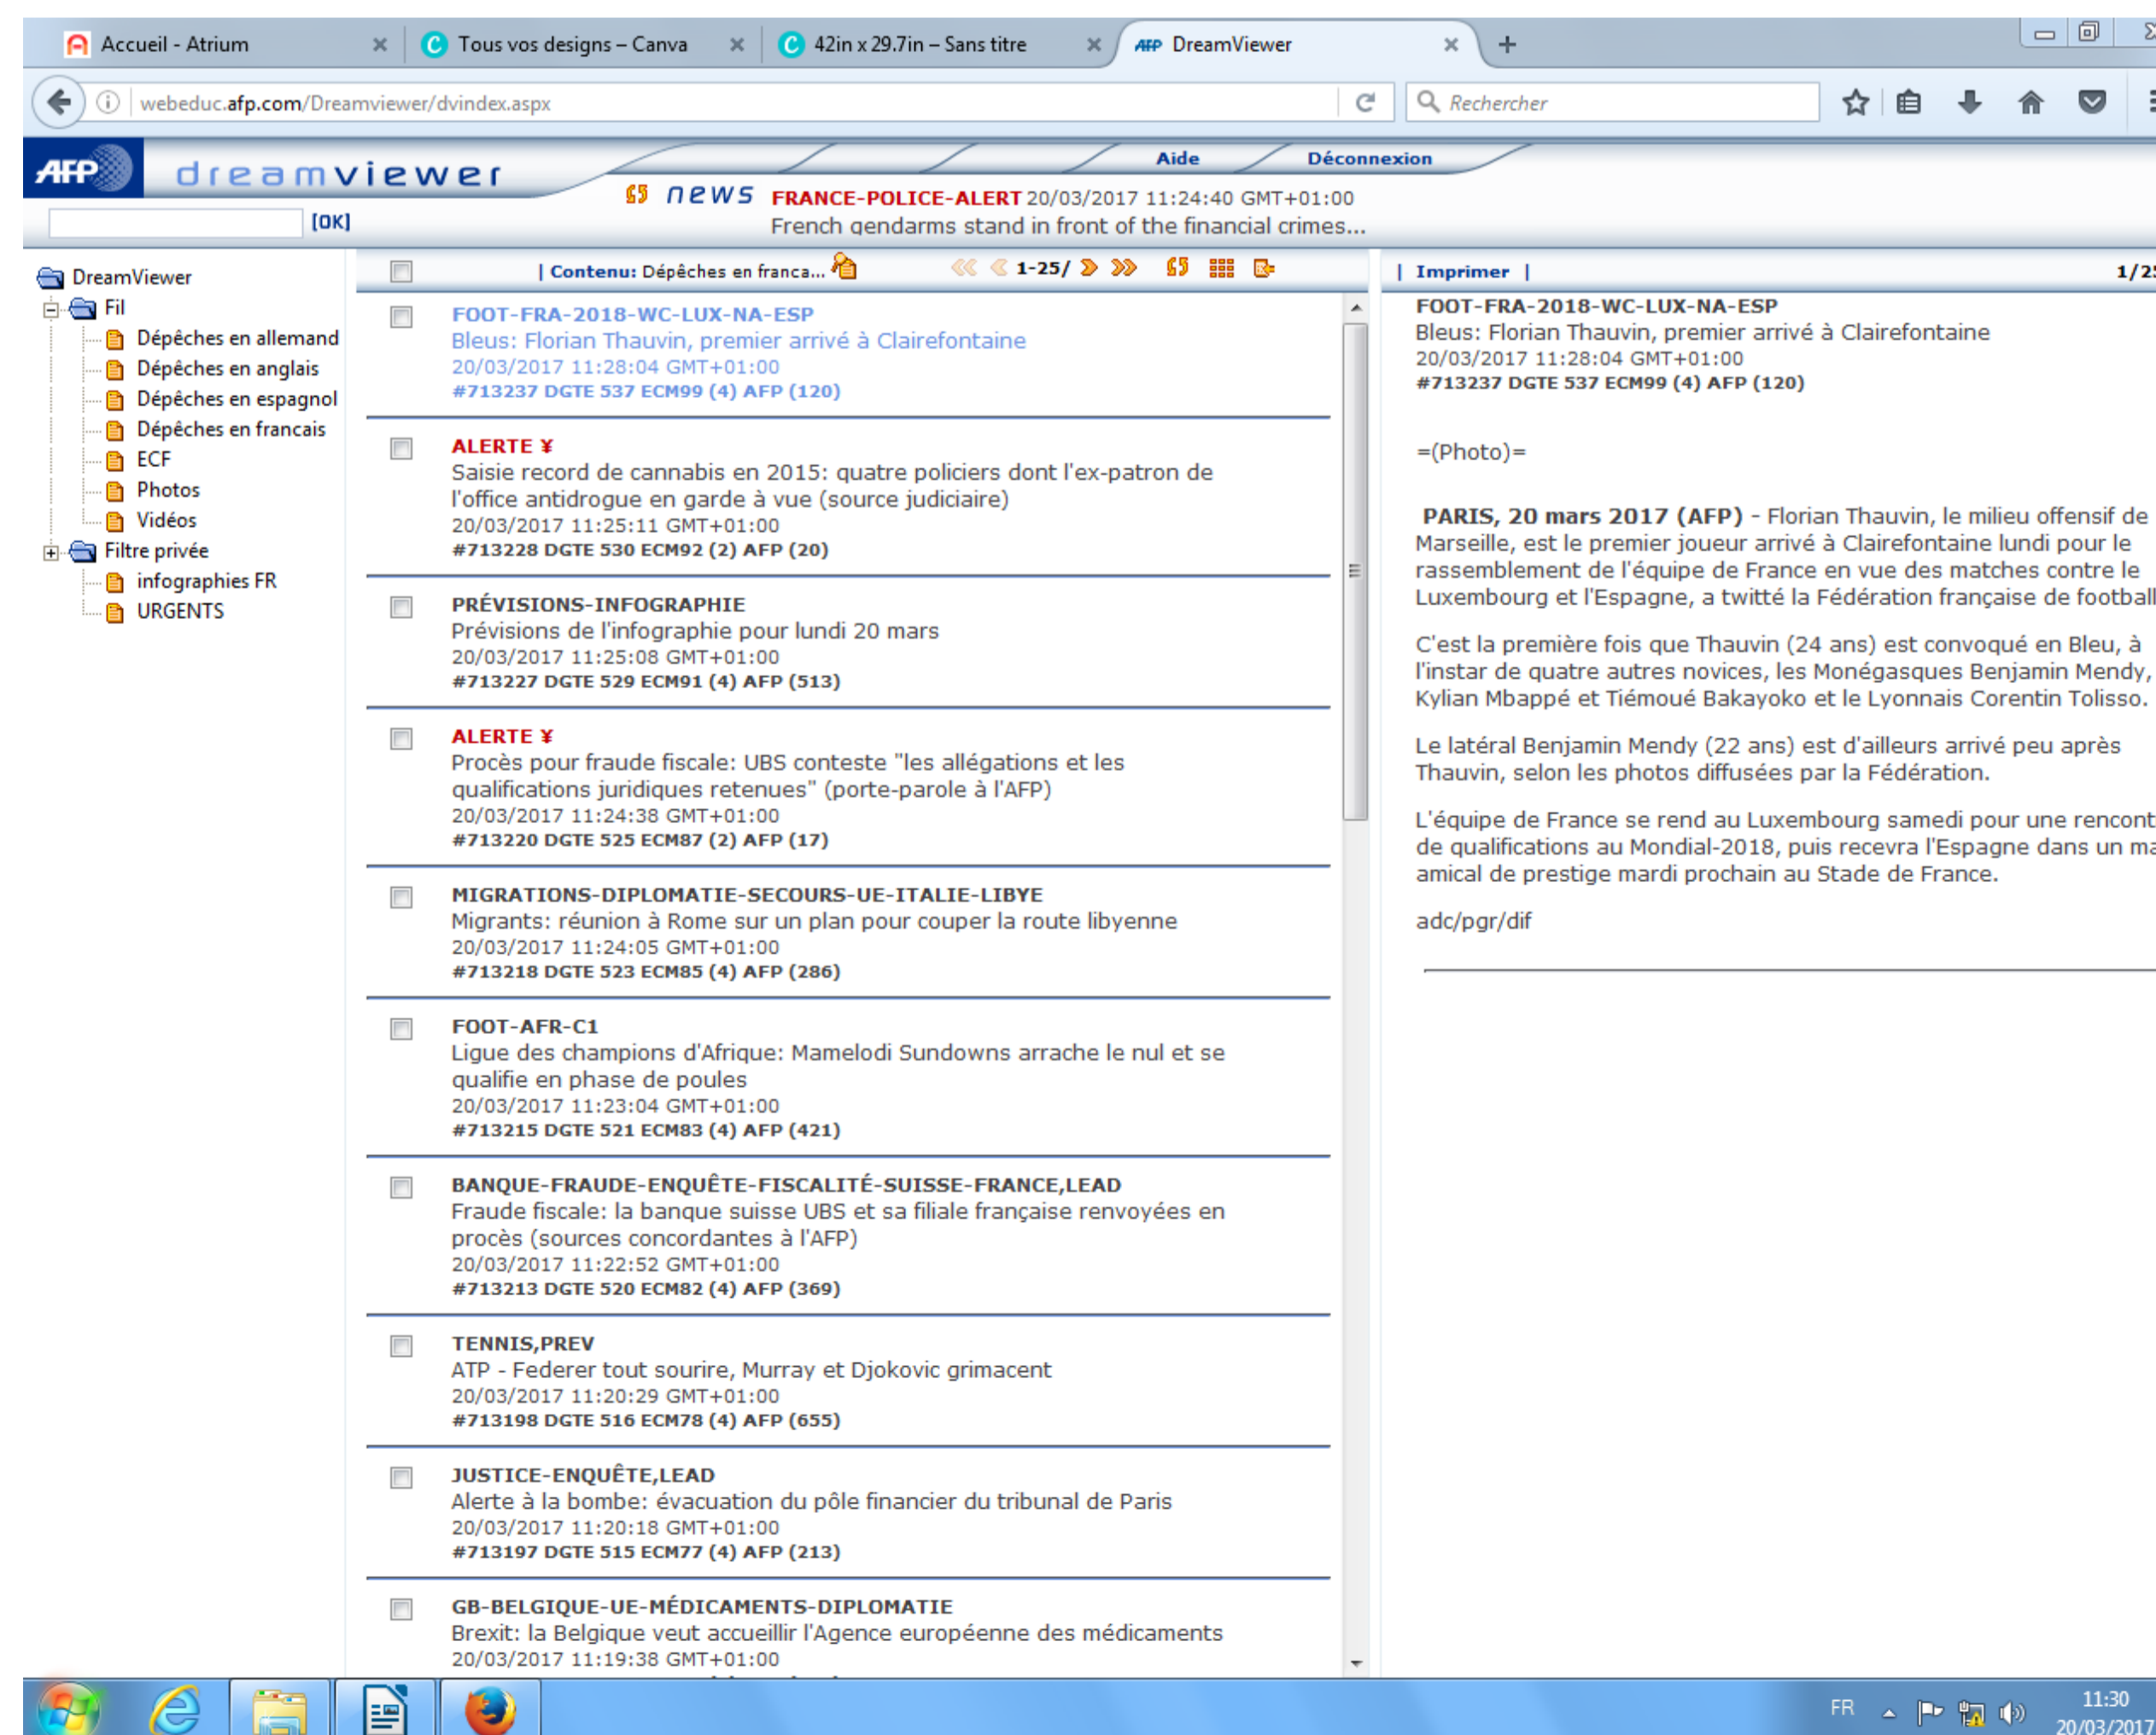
Accueil - Atrium
Tous vos designs – Canva
42in x 29.7in – Sans titre
DreamViewer
webeduc.afp.com/Dreamviewer/dvindex.aspx
Rechercher

AFP dreamviewer
Aide Déconnexion
news FRANCE-POLICE-ALERT 20/03/2017 11:24:40 GMT+01:00
French gendarms stand in front of the financial crimes...
[OK]

DreamViewer
Fil
Dépêches en allemand
Dépêches en anglais
Dépêches en espagnol
Dépêches en francais
ECF
Photos
Vidéos
Filtre privée
infographies FR
URGENTS

| Contenu: Dépêches en franca... 1-25/

FOOT-FRA-2018-WC-LUX-NA-ESP
Bleus: Florian Thauvin, premier arrivé à Clairefontaine
20/03/2017 11:28:04 GMT+01:00
#713237 DGTE 537 ECM99 (4) AFP (120)

ALERTE ¥
Saisie record de cannabis en 2015: quatre policiers dont l'ex-patron de l'office antidrogue en garde à vue (source judiciaire)
20/03/2017 11:25:11 GMT+01:00
#713228 DGTE 530 ECM92 (2) AFP (20)

PRÉVISIONS-INFOGRAPHIE
Prévisions de l'infographie pour lundi 20 mars
20/03/2017 11:25:08 GMT+01:00
#713227 DGTE 529 ECM91 (4) AFP (513)

ALERTE ¥
Procès pour fraude fiscale: UBS conteste "les allégations et les qualifications juridiques retenues" (porte-parole à l'AFP)
20/03/2017 11:24:38 GMT+01:00
#713220 DGTE 525 ECM87 (2) AFP (17)

MIGRATIONS-DIPLOMATIE-SECOURS-UE-ITALIE-LIBYE
Migrants: réunion à Rome sur un plan pour couper la route libyenne
20/03/2017 11:24:05 GMT+01:00
#713218 DGTE 523 ECM85 (4) AFP (286)

FOOT-AFR-C1
Ligue des champions d'Afrique: Mamelodi Sundowns arrache le nul et se qualifie en phase de poules
20/03/2017 11:23:04 GMT+01:00
#713215 DGTE 521 ECM83 (4) AFP (421)

BANQUE-FRAUDE-ENQUÊTE-FISCALITÉ-SUISSE-FRANCE,LEAD
Fraude fiscale: la banque suisse UBS et sa filiale française renvoyées en procès (sources concordantes à l'AFP)
20/03/2017 11:22:52 GMT+01:00
#713213 DGTE 520 ECM82 (4) AFP (369)

TENNIS,PREV
ATP - Federer tout sourire, Murray et Djokovic grimacent
20/03/2017 11:20:29 GMT+01:00
#713198 DGTE 516 ECM78 (4) AFP (655)

JUSTICE-ENQUÊTE,LEAD
Alerte à la bombe: évacuation du pôle financier du tribunal de Paris
20/03/2017 11:20:18 GMT+01:00
#713197 DGTE 515 ECM77 (4) AFP (213)

GB-BELGIQUE-UE-MÉDICAMENTS-DIPLOMATIE
Brexit: la Belgique veut accueillir l'Agence européenne des médicaments
20/03/2017 11:19:38 GMT+01:00

| Imprimer | 1/2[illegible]

FOOT-FRA-2018-WC-LUX-NA-ESP
Bleus: Florian Thauvin, premier arrivé à Clairefontaine
20/03/2017 11:28:04 GMT+01:00
#713237 DGTE 537 ECM99 (4) AFP (120)

=(Photo)=

PARIS, 20 mars 2017 (AFP) - Florian Thauvin, le milieu offensif de Marseille, est le premier joueur arrivé à Clairefontaine lundi pour le rassemblement de l'équipe de France en vue des matches contre le Luxembourg et l'Espagne, a twitté la Fédération française de football

C'est la première fois que Thauvin (24 ans) est convoqué en Bleu, à l'instar de quatre autres novices, les Monégasques Benjamin Mendy, Kylian Mbappé et Tiémoué Bakayoko et le Lyonnais Corentin Tolisso.

Le latéral Benjamin Mendy (22 ans) est d'ailleurs arrivé peu après Thauvin, selon les photos diffusées par la Fédération.

L'équipe de France se rend au Luxembourg samedi pour une rencont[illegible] de qualifications au Mondial-2018, puis recevra l'Espagne dans un ma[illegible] amical de prestige mardi prochain au Stade de France.

adc/pgr/dif

FR 11:30 20/03/201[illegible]